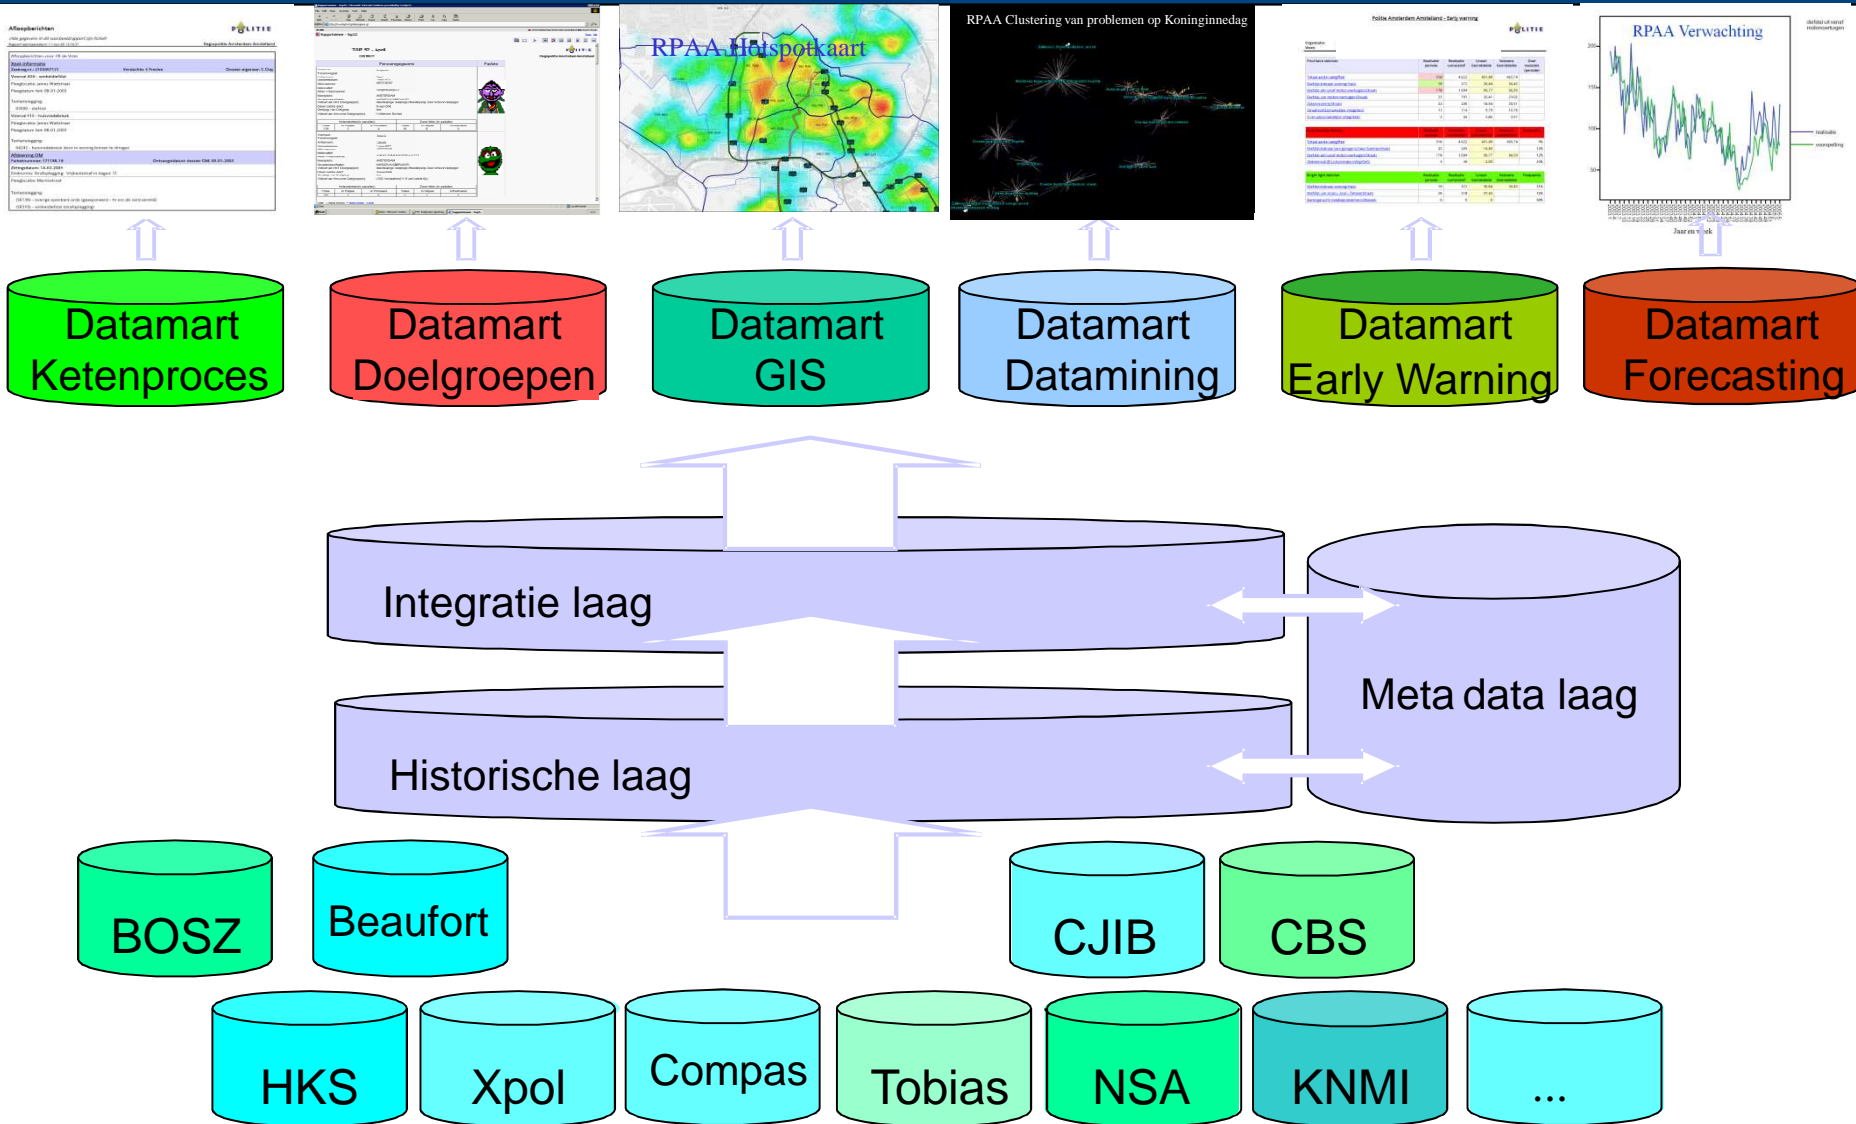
Afloopberichten POLITIE

RPAA Hotspotkaart

RPAA Clustering van problemen op Koninginnedag

POLITIE

RPAA Verwachting

Datamart Ketenproces

Datamart Doelgroepen

Datamart GIS

Datamart Datamining

Datamart Early Warning

Datamart Forecasting

Integratie laag

Historische laag

Meta data laag

BOSZ

Beaufort

CJIB

CBS

HKS

Xpol

Compas

Tobias

NSA

KNMI

...